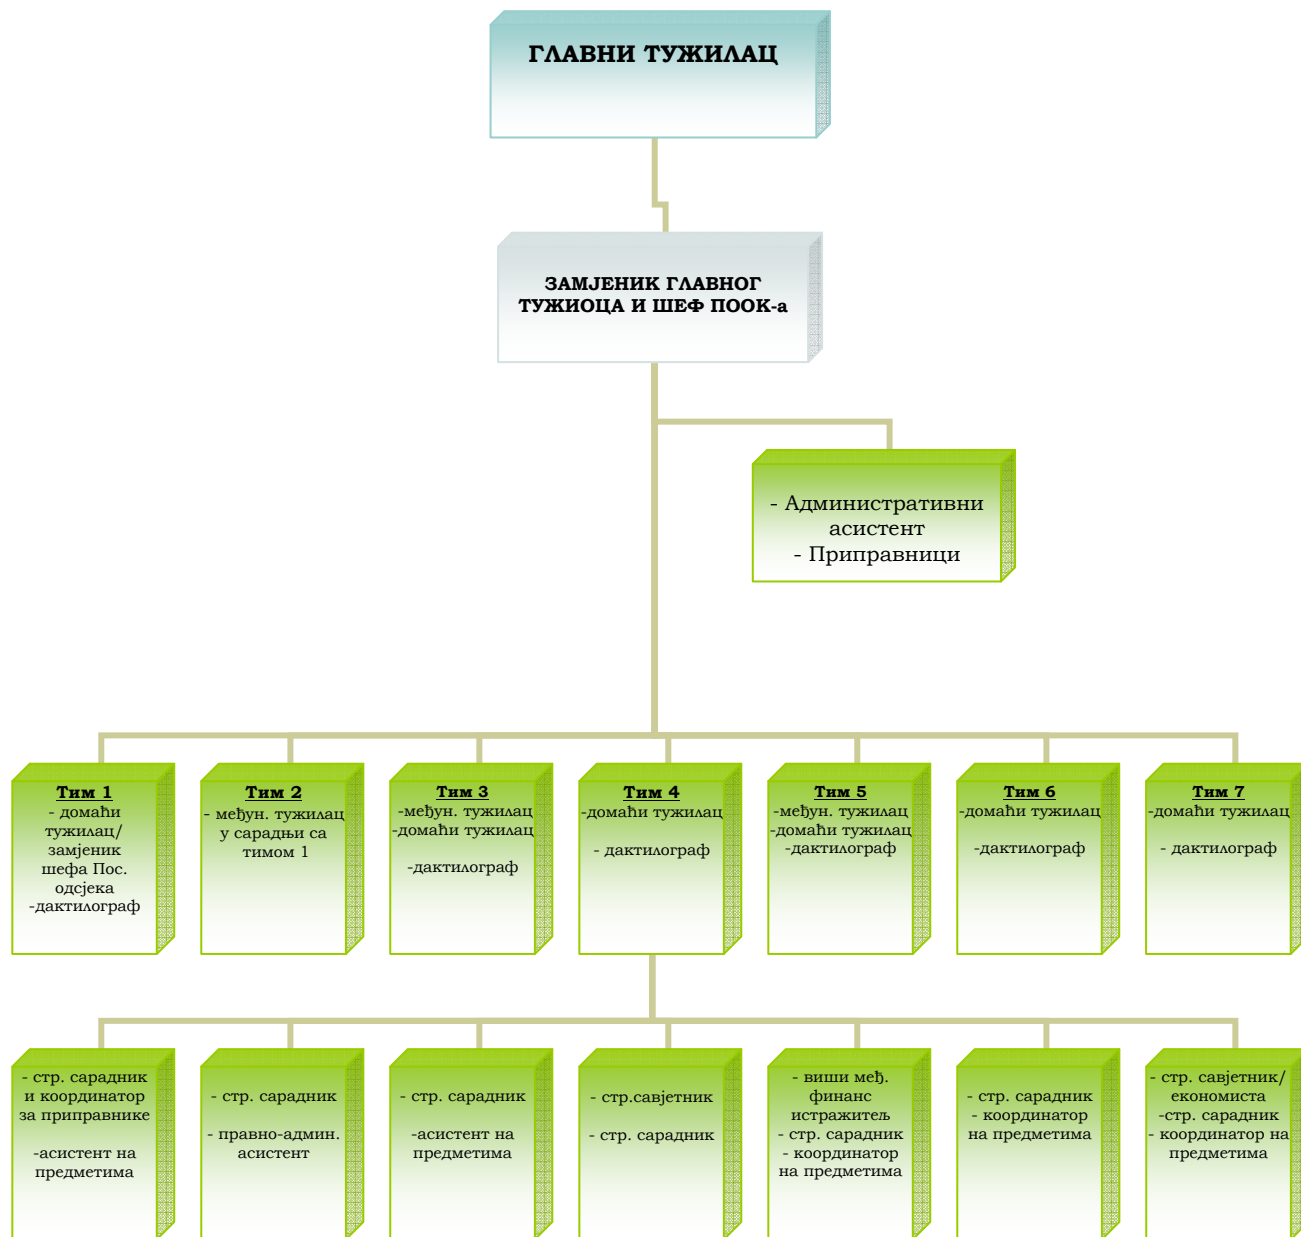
ГЛАВНИ ТУЖИЛАЦ

ЗАМЈЕНИК ГЛАВНОГ ТУЖИОЦА И ШЕФ ПООК-а

- Административни асистент
- Приправници

Тим 1
- домаћи тужилац/ замјеник шефа Пос. одсјека
-дактилограф

Тим 2
- међун. тужилац у сарадњи са тимом 1

Тим 3
-међун. тужилац
-домаћи тужилац
-дактилограф

Тим 4
-домаћи тужилац
- дактилограф

Тим 5
-међун. тужилац
-домаћи тужилац
-дактилограф

Тим 6
-домаћи тужилац
-дактилограф

Тим 7
-домаћи тужилац
- дактилограф

- стр. сарадник и координатор за приправнике
-асистент на предметима

- стр. сарадник
- правно-админ. асистент

- стр. сарадник
-асистент на предметима

- стр.савјетник
- стр. сарадник

- виши међ. финанс истражитељ
- стр. сарадник
- координатор на предметима

- стр. сарадник
- координатор на предметима

- стр. савјетник/ економиста
-стр. сарадник
- координатор на предметима